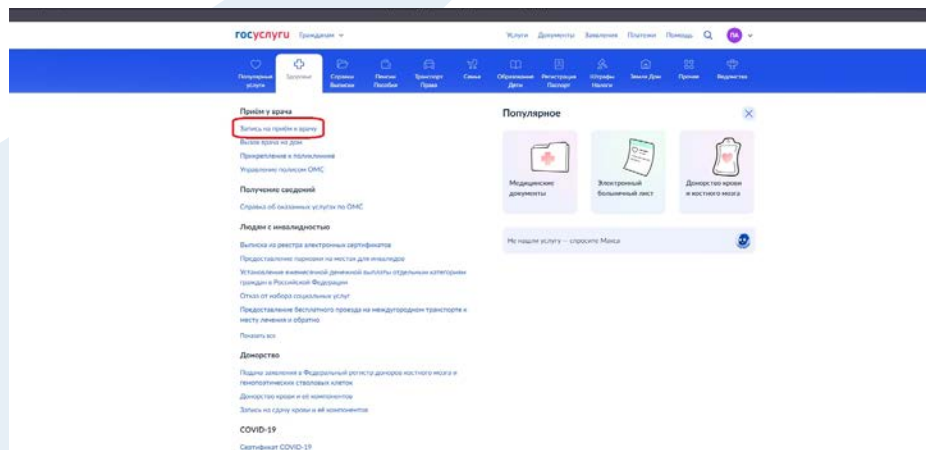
госуслуги Гражданам

Услуги Документы Заявления Платежи Помощь ПА

Популярные услуги
Здоровье
Справки Выписки
Пенсии Пособия
Транспорт Права
Семья
Образование Дети
Регистрация Паспорт
Штрафы Налоги
Земля Дом
Прочее
Ведомства

Приём у врача

Запись на приём к врачу

Вызов врача на дом

Прикрепление к поликлинике

Управление полисом ОМС

Получение сведений

Справка об оказанных услугах по ОМС

Людям с инвалидностью

Выписка из реестра электронных сертификатов

Предоставление парковки на местах для инвалидов

Установление ежемесячной денежной выплаты отдельным категориям граждан в Российской Федерации

Отказ от набора социальных услуг

Предоставление бесплатного проезда на междугородном транспорте к месту лечения и обратно

Показать все

Донорство

Подача заявления в Федеральный регистр доноров костного мозга и гемопоэтических стволовых клеток

Донорство крови и её компонентов

Запись на сдачу крови и её компонентов

COVID-19

Сертификат COVID-19

Популярное

Медицинские документы

Электронный больничный лист

Донорство крови и костного мозга

Не нашли услугу — спросите Макса